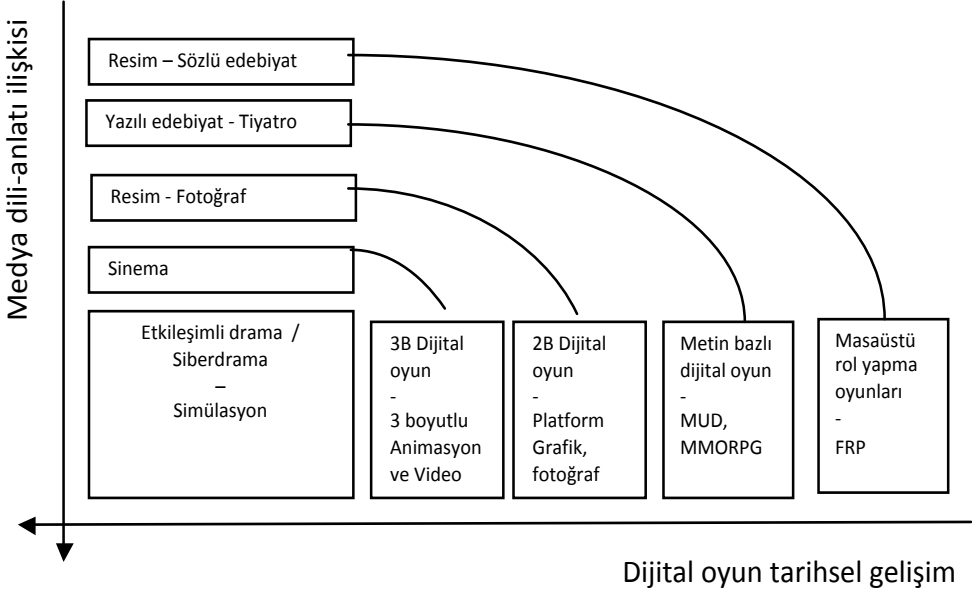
Medya dili-anlatı ilişkisi

Resim – Sözlü edebiyat

Yazılı edebiyat - Tiyatro

Resim - Fotoğraf

Sinema

Etkileşimli drama / Siberdrama – Simülasyon

3B Dijital oyun - 3 boyutlu Animasyon ve Video

2B Dijital oyun - Platform Grafik, fotoğraf

Metin bazlı dijital oyun - MUD, MMORPG

Masaüstü rol yapma oyunları - FRP

Dijital oyun tarihsel gelişim